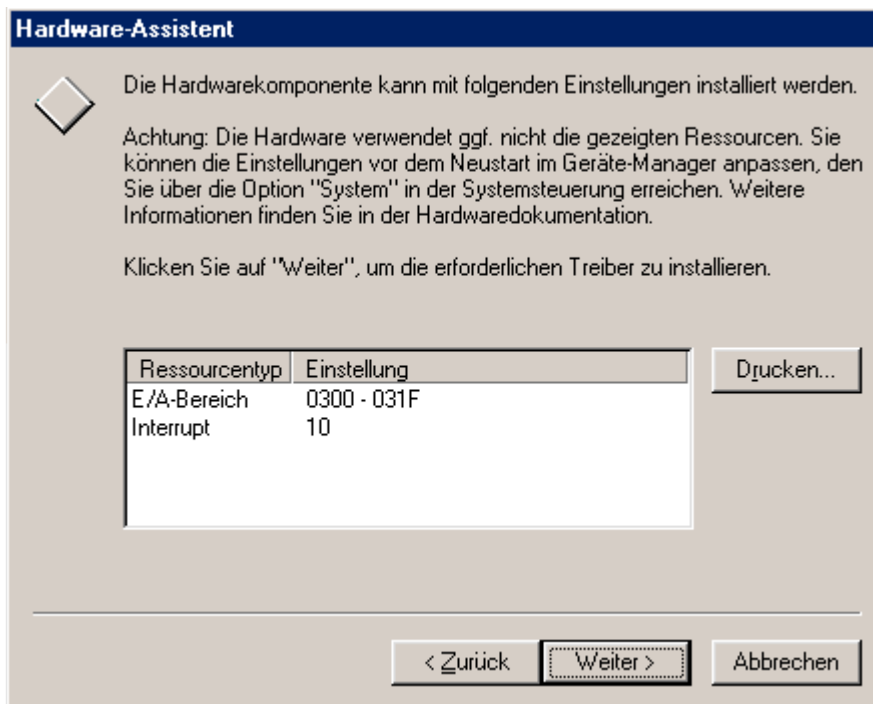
Hardware-Assistent

Die Hardwarekomponente kann mit folgenden Einstellungen installiert werden.

Achtung: Die Hardware verwendet ggf. nicht die gezeigten Ressourcen. Sie können die Einstellungen vor dem Neustart im Geräte-Manager anpassen, den Sie über die Option "System" in der Systemsteuerung erreichen. Weitere Informationen finden Sie in der Hardwaredokumentation.

Klicken Sie auf "Weiter", um die erforderlichen Treiber zu installieren.

| Ressourcentyp | Einstellung |
|---|---|
| E/A-Bereich | 0300 - 031F |
| Interrupt | 10 |

Drucken...

< Zurück
Weiter >
Abbrechen